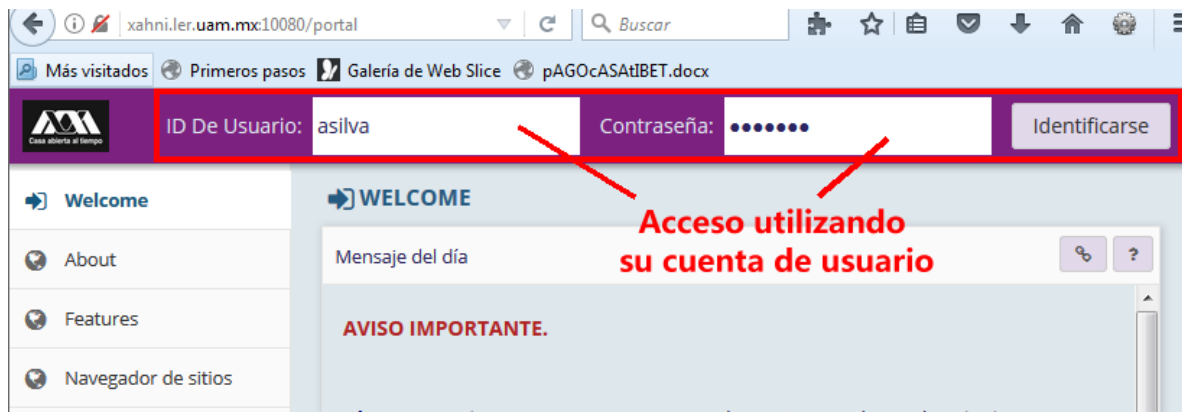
xahni.ler.uam.mx:10080/portal

Buscar

Más visitados Primeros pasos Galería de Web Slice pAGOcASAtIBET.docx

Casa abierta al tiempo

ID De Usuario: asilva Contraseña: ••••••• Identificarse

Welcome

About

Features

Navegador de sitios

WELCOME

Acceso utilizando su cuenta de usuario

Mensaje del día

?

AVISO IMPORTANTE.